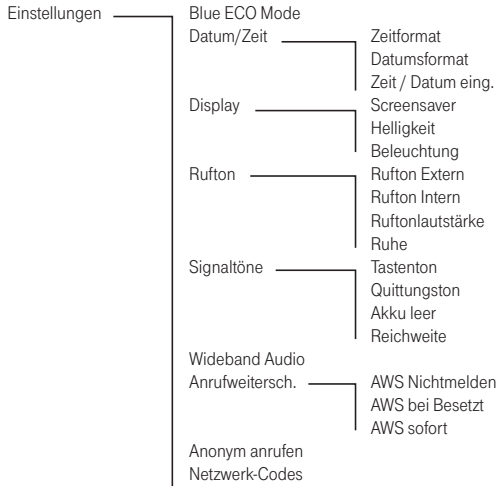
Einstellungen

Blue ECO Mode

Datum/Zeit

Zeitformat

Datumsformat

Zeit / Datum eing.

Display

Screensaver

Helligkeit

Beleuchtung

Rufton

Rufton Extern

Rufton Intern

Ruftonlautstärke

Ruhe

Signaltöne

Tastenton

Quittungston

Akku leer

Reichweite

Wideband Audio

Anrufweitersch.

AWS Nichtmelden

AWS bei Besetzt

AWS sofort

Anonym anrufen

Netzwerk-Codes